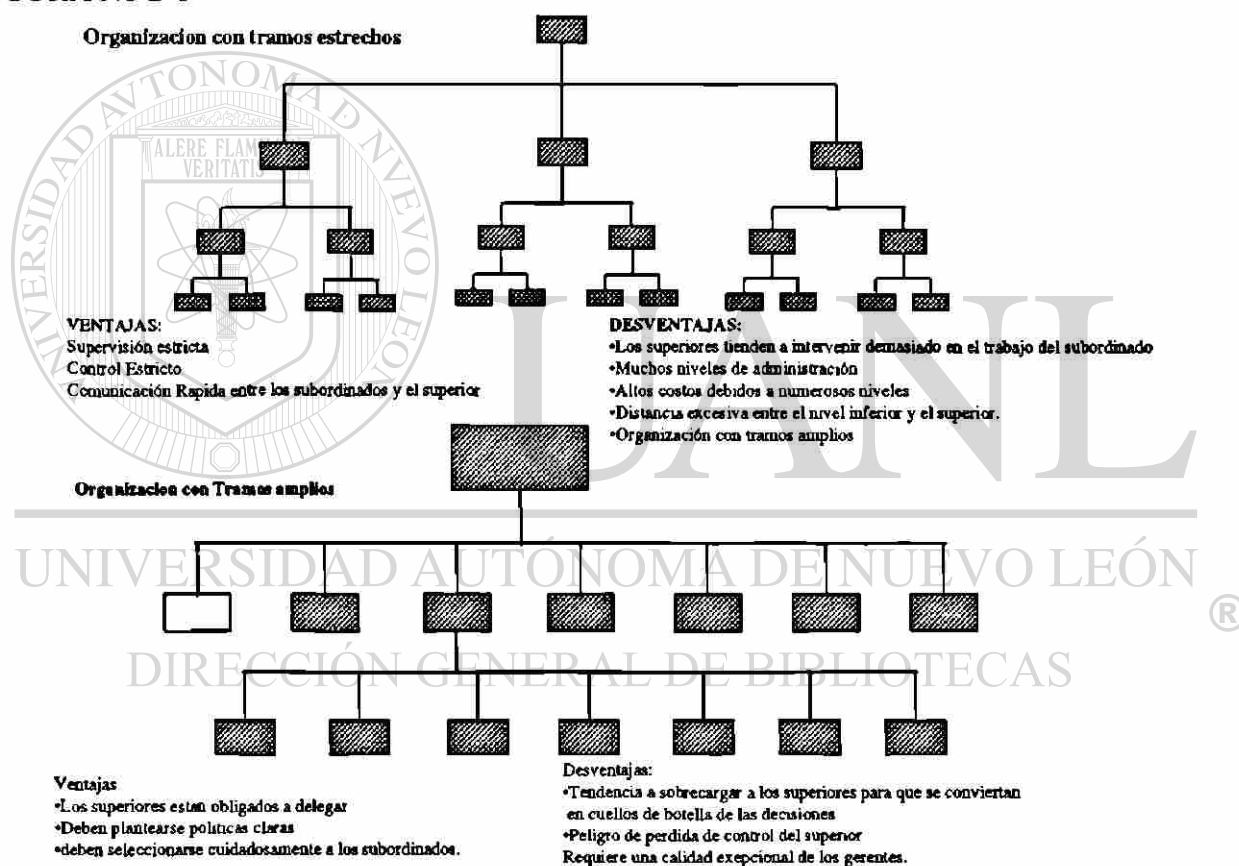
Organizacion con tramos estrechos

VENTAJAS:
Supervisión estricta
Control Estricto
Comunicación Rapida entre los subordinados y el superior

DESVENTAJAS:
•Los superiores tienden a intervenir demasiado en el trabajo del subordinado
•Muchos niveles de administración
•Altos costos debidos a numerosos niveles
•Distancia excesiva entre el nivel inferior y el superior.
•Organización con tramos amplios

Organizacion con Tramos amplios

Ventajas
•Los superiores estan obligados a delegar
•Deben plantearse politicas claras
•deben seleccionarse cuidadosamente a los subordinados.

Desventajas:
•Tendencia a sobrecargar a los superiores para que se conviertan en cuellos de botella de las decisiones
•Peligro de perdida de control del superior
Requiere una calidad exepcional de los gerentes.

UNIVERSIDAD AUTÓNOMA DE NUEVO LEÓN
DIRECCIÓN GENERAL DE BIBLIOTECAS
ALERE FLAMMAM VERITATIS
UANL
®